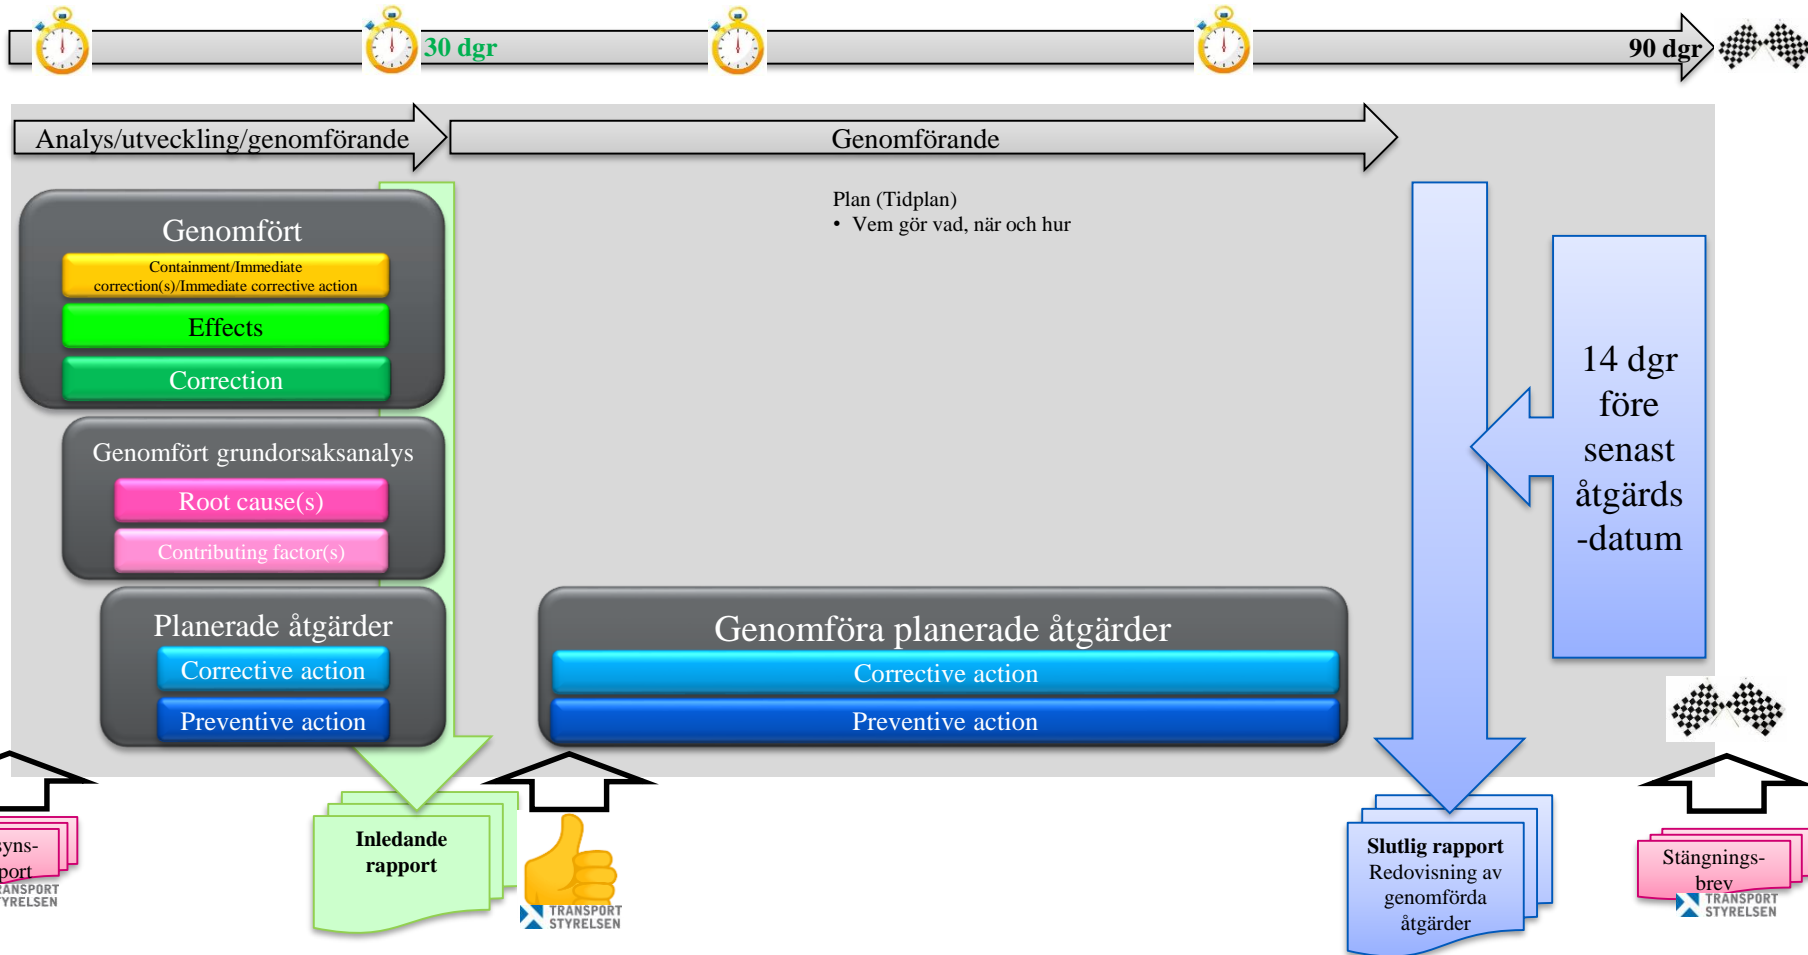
30 dgr

90 dgr

Analys/utveckling/genomförande

Genomförande

Plan (Tidplan)
• Vem gör vad, när och hur

Genomfört

Containment/Immediate correction(s)/Immediate corrective action

Effects

Correction

Genomfört grundorsaksanalys

Root cause(s)

Contributing factor(s)

Planerade åtgärder

Corrective action

Preventive action

Genomföra planerade åtgärder

Corrective action

Preventive action

14 dgr före senast åtgärds -datum

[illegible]syns-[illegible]port
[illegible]RANSPORT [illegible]YRELSEN

Inledande rapport

TRANSPORT STYRELSEN

Slutlig rapport
Redovisning av genomförda åtgärder

Stängnings-brev

TRANSPORT STYRELSEN